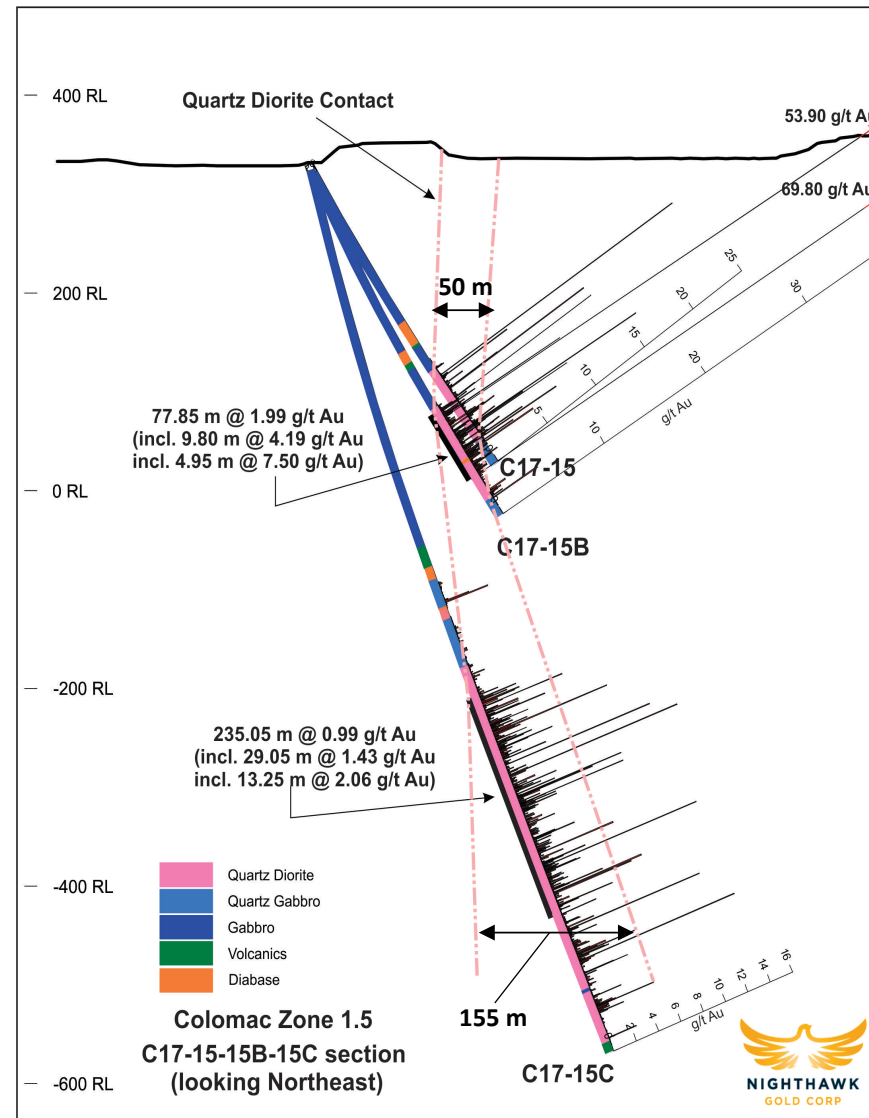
400 RL
Quartz Diorite Contact
53.90 g/t A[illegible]
69.80 g/t A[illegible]
200 RL
50 m
25
20
15
10
5
30
20
10
g/t Au
77.85 m @ 1.99 g/t Au
(incl. 9.80 m @ 4.19 g/t Au
incl. 4.95 m @ 7.50 g/t Au)
C17-15
0 RL
C17-15B
-200 RL
235.05 m @ 0.99 g/t Au
(incl. 29.05 m @ 1.43 g/t Au
incl. 13.25 m @ 2.06 g/t Au)
-400 RL
Quartz Diorite
Quartz Gabbro
Gabbro
Volcanics
Diabase
155 m
16
14
12
10
8
6
4
2
g/t Au
Colomac Zone 1.5
C17-15-15B-15C section
(looking Northeast)
-600 RL
C17-15C
NIGHTHAWK
GOLD CORP